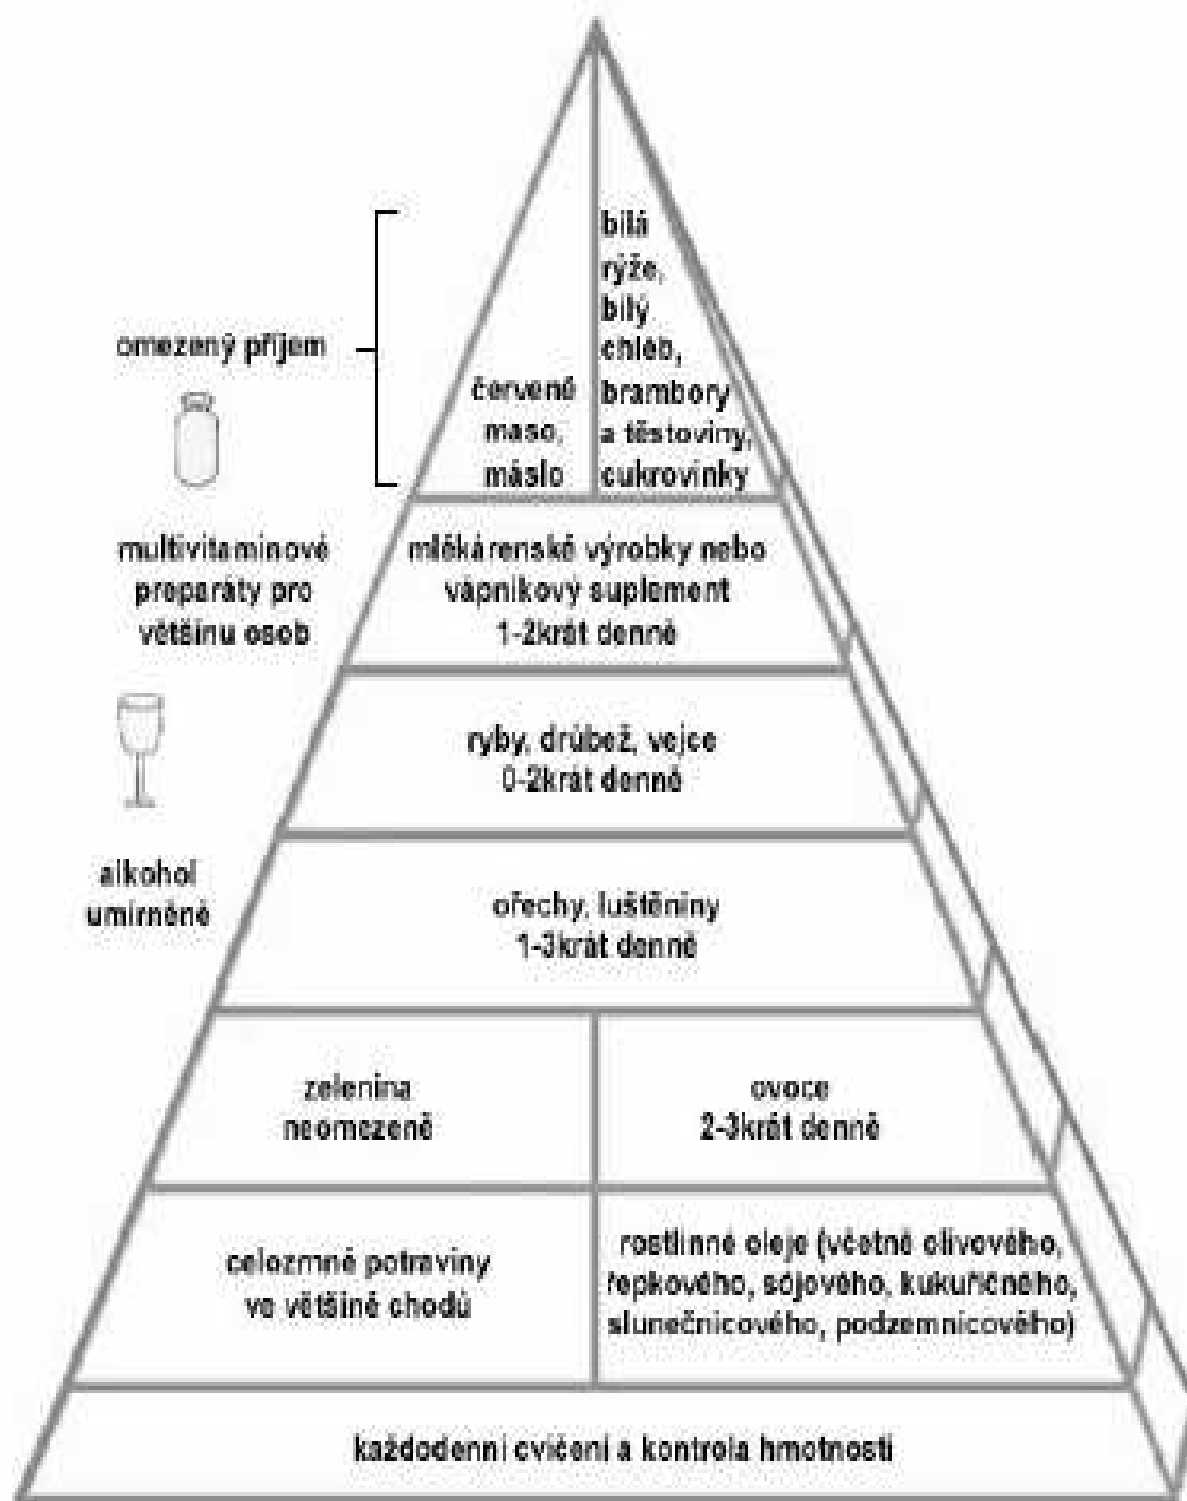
omezený příjem

červené maso, máslo

bílá rýže, bílý chléb, brambory a těstoviny, cukrovinky

multivitaminové preparáty pro většinu osob

mlékárenské výrobky nebo vápníkový suplement 1-2krát denně

ryby, drůbež, vejce 0-2krát denně

alkohol umírněně

ořechy, luštěniny 1-3krát denně

zelenina neomezeně

ovoce 2-3krát denně

celozrnné potraviny ve většině chodů

rostlinné oleje (včetně olivového, řepkového, sójového, kukuřičného, slunečnicového, podzemnicového)

každodenní cvičení a kontrola hmotnosti